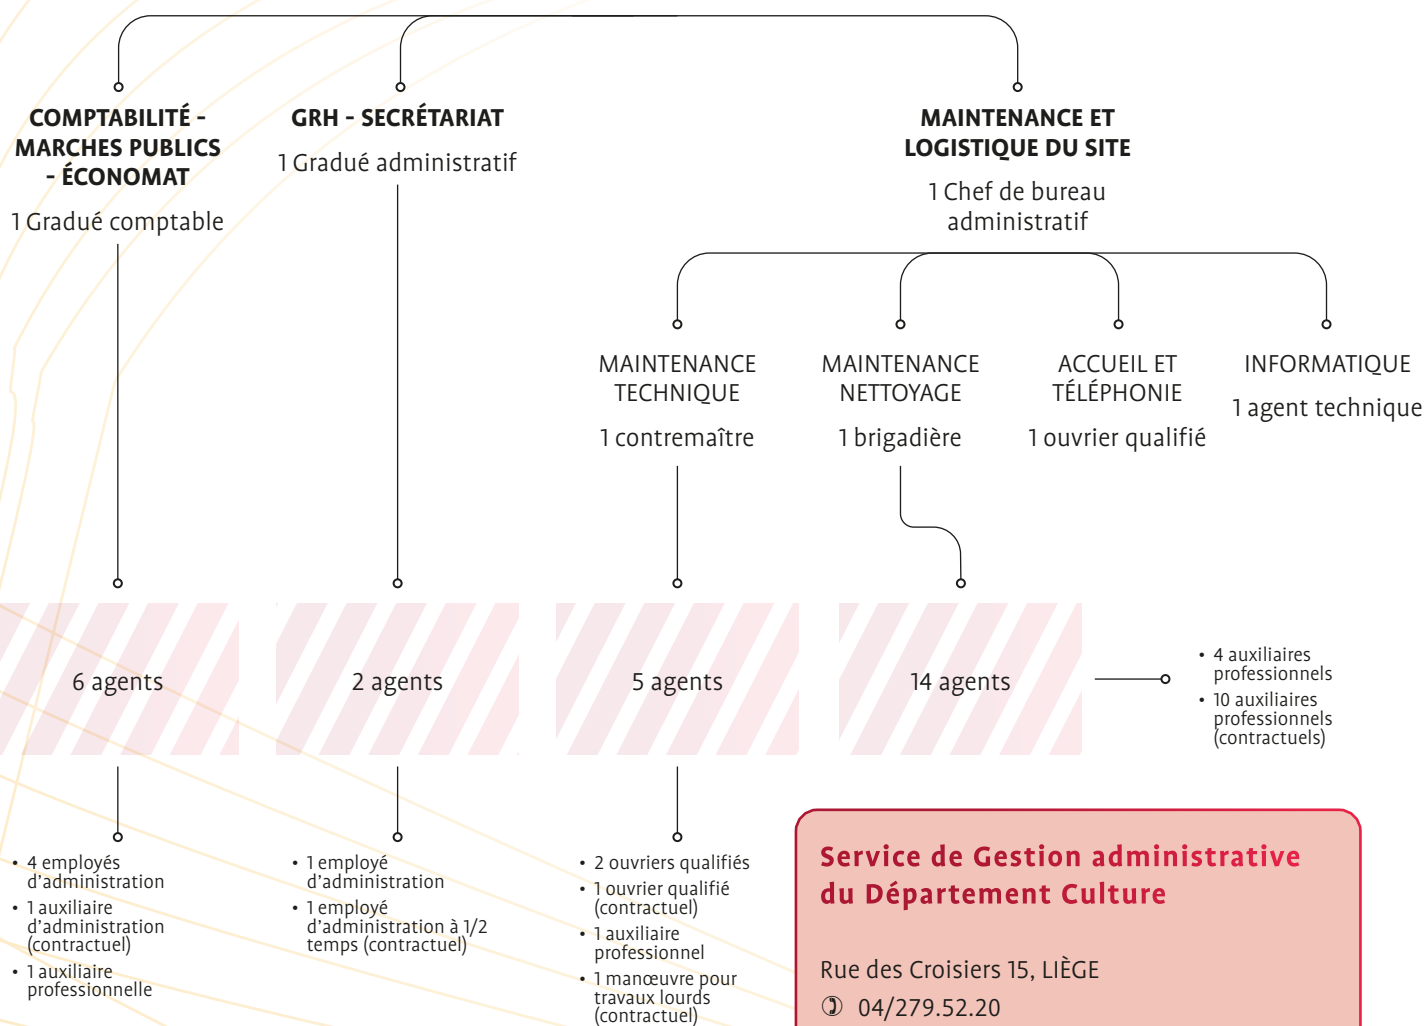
COMPTABILITÉ - MARCHES PUBLICS - ÉCONOMAT

1 Gradué comptable

GRH - SECRÉTARIAT

1 Gradué administratif

MAINTENANCE ET LOGISTIQUE DU SITE

1 Chef de bureau administratif

MAINTENANCE TECHNIQUE

1 contremaître

MAINTENANCE NETTOYAGE

1 brigadière

ACCUEIL ET TÉLÉPHONIE

1 ouvrier qualifié

INFORMATIQUE

1 agent technique

6 agents

2 agents

5 agents

14 agents

• 4 auxiliaires professionnels
• 10 auxiliaires professionnels (contractuels)

• 4 employés d'administration
• 1 auxiliaire d'administration (contractuel)
• 1 auxiliaire professionnelle

• 1 employé d'administration
• 1 employé d'administration à 1/2 temps (contractuel)

• 2 ouvriers qualifiés
• 1 ouvrier qualifié (contractuel)
• 1 auxiliaire professionnel
• 1 manœuvre pour travaux lourds (contractuel)

Service de Gestion administrative du Département Culture

Rue des Croisiers 15, LIÈGE

04/279.52.20